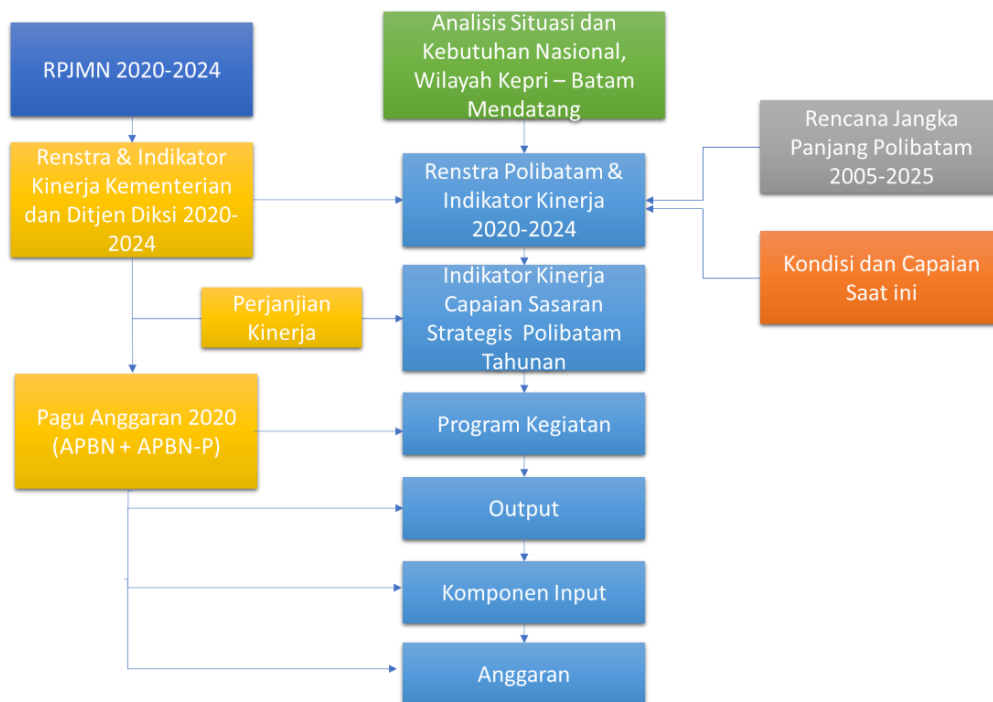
RPJMN 2020-2024

Analisis Situasi dan Kebutuhan Nasional, Wilayah Kepri – Batam Mendatang

Rencana Jangka Panjang Polibatam 2005-2025

Renstra & Indikator Kinerja Kementerian dan Ditjen Diksi 2020-2024

Renstra Polibatam & Indikator Kinerja 2020-2024

Kondisi dan Capaian Saat ini

Perjanjian Kinerja

Indikator Kinerja Capaian Sasaran Strategis Polibatam Tahunan

Pagu Anggaran 2020 (APBN + APBN-P)

Program Kegiatan

Output

Komponen Input

Anggaran